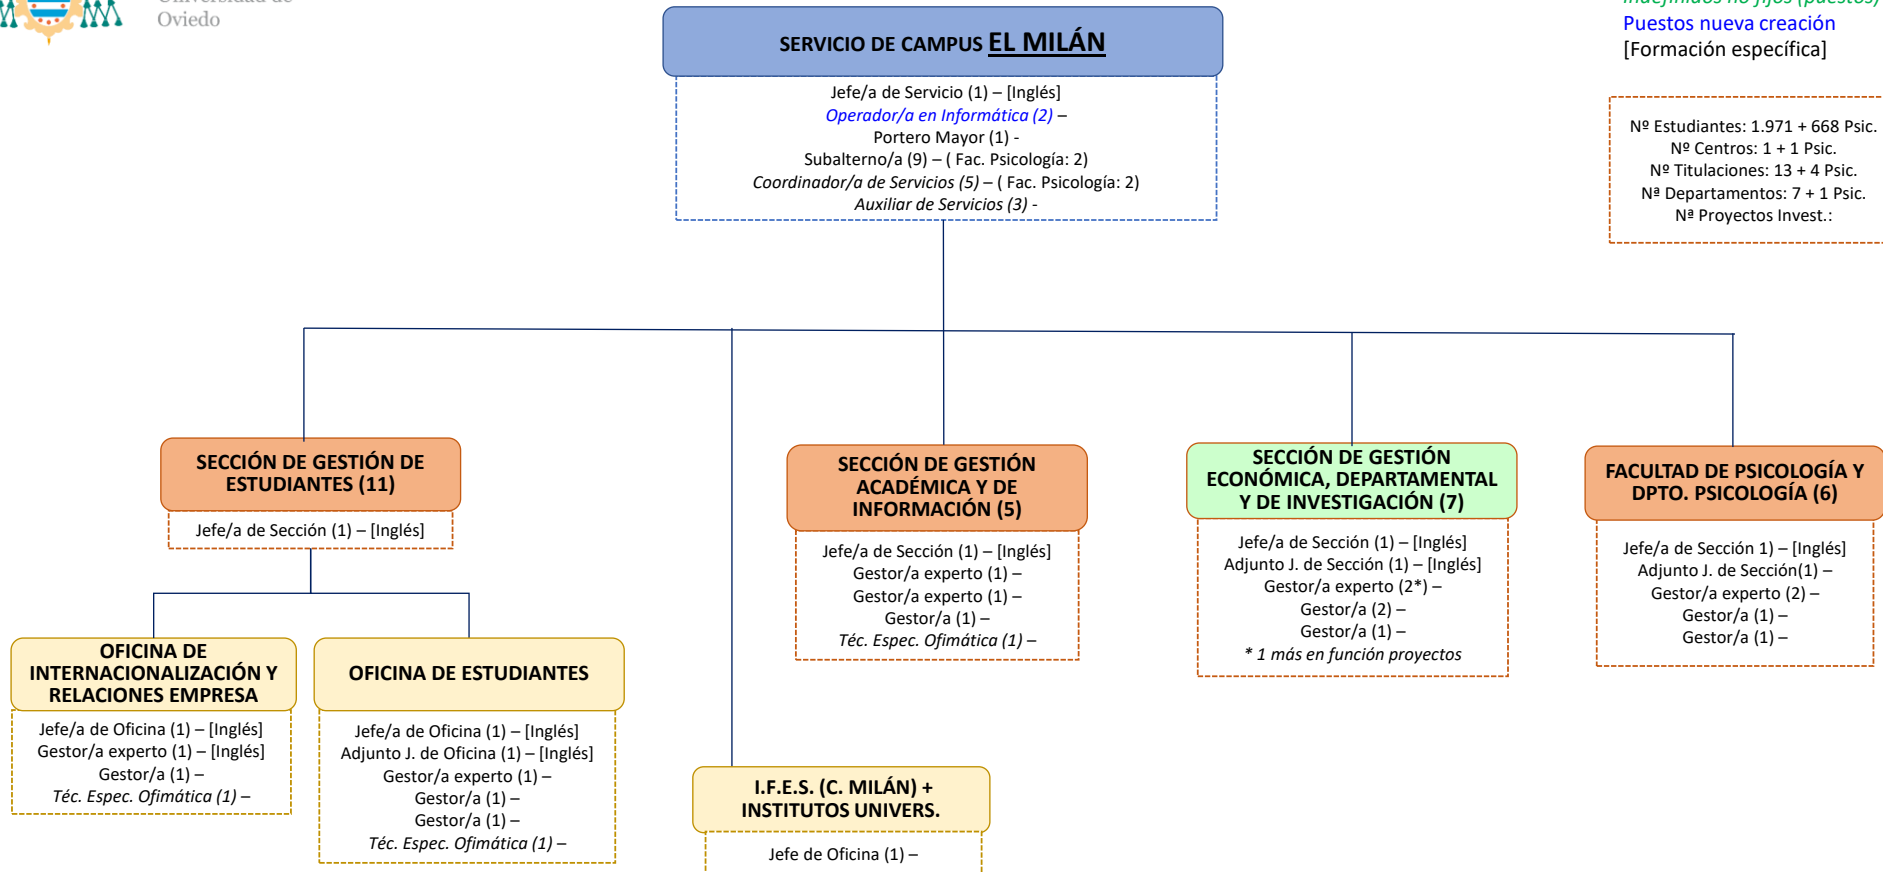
Universidad de Oviedo

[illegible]
Puestos nueva creación
[Formación específica]

SERVICIO DE CAMPUS EL MILÁN

Jefe/a de Servicio (1) – [Inglés]
Operador/a en Informática (2) –
Portero Mayor (1) -
Subalterno/a (9) – ( Fac. Psicología: 2)
Coordinador/a de Servicios (5) – ( Fac. Psicología: 2)
Auxiliar de Servicios (3) -

Nº Estudiantes: 1.971 + 668 Psic.
Nº Centros: 1 + 1 Psic.
Nº Titulaciones: 13 + 4 Psic.
Nª Departamentos: 7 + 1 Psic.
Nª Proyectos Invest.:

SECCIÓN DE GESTIÓN DE ESTUDIANTES (11)

Jefe/a de Sección (1) – [Inglés]

OFICINA DE INTERNACIONALIZACIÓN Y RELACIONES EMPRESA

Jefe/a de Oficina (1) – [Inglés]
Gestor/a experto (1) – [Inglés]
Gestor/a (1) –
Téc. Espec. Ofimática (1) –

OFICINA DE ESTUDIANTES

Jefe/a de Oficina (1) – [Inglés]
Adjunto J. de Oficina (1) – [Inglés]
Gestor/a experto (1) –
Gestor/a (1) –
Gestor/a (1) –
Téc. Espec. Ofimática (1) –

SECCIÓN DE GESTIÓN ACADÉMICA Y DE INFORMACIÓN (5)

Jefe/a de Sección (1) – [Inglés]
Gestor/a experto (1) –
Gestor/a experto (1) –
Gestor/a (1) –
Téc. Espec. Ofimática (1) –

I.F.E.S. (C. MILÁN) + INSTITUTOS UNIVERS.

Jefe de Oficina (1) –

SECCIÓN DE GESTIÓN ECONÓMICA, DEPARTAMENTAL Y DE INVESTIGACIÓN (7)

Jefe/a de Sección (1) – [Inglés]
Adjunto J. de Sección (1) – [Inglés]
Gestor/a experto (2*) –
Gestor/a (2) –
Gestor/a (1) –
* 1 más en función proyectos

FACULTAD DE PSICOLOGÍA Y DPTO. PSICOLOGÍA (6)

Jefe/a de Sección 1) – [Inglés]
Adjunto J. de Sección(1) –
Gestor/a experto (2) –
Gestor/a (1) –
Gestor/a (1) –